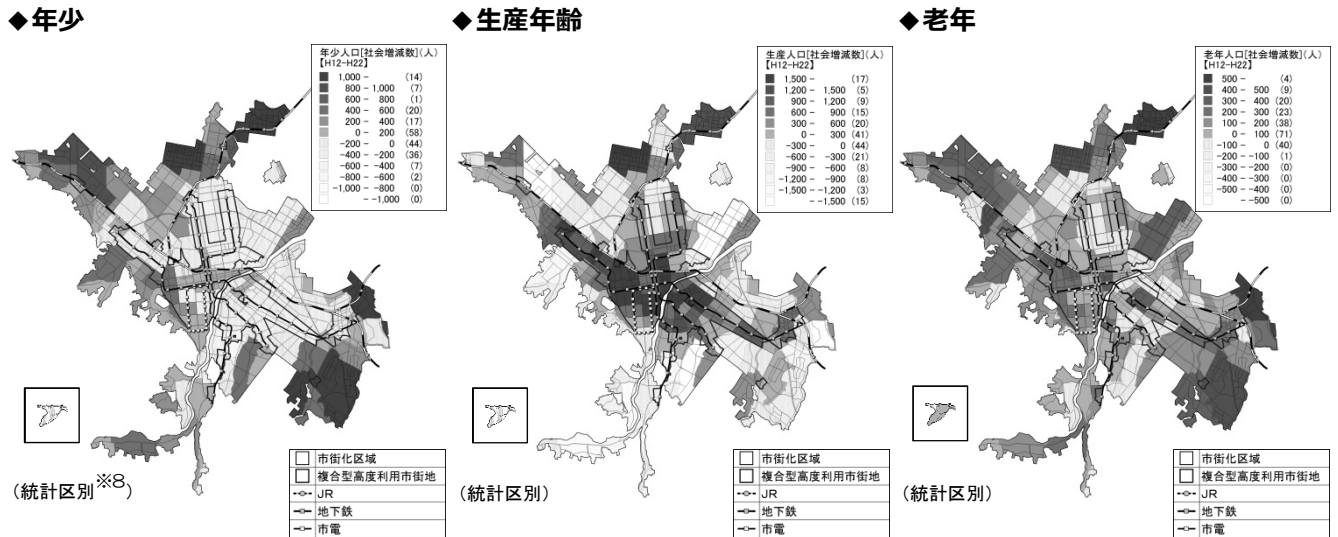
◆年少

年少人口[社会増減数](人)
【H12-H22】
1,000 - (14)
800 - 1,000 (7)
600 - 800 (1)
400 - 600 (20)
200 - 400 (17)
0 - 200 (58)
-200 - 0 (44)
-400 - -200 (36)
-600 - -400 (7)
-800 - -600 (2)
-1,000 - -800 (0)
- -1,000 (0)

市街化区域
複合型高度利用市街地
JR
地下鉄
市電

(統計区別$^{※8}$)

◆生産年齢

生産人口[社会増減数](人)
【H12-H22】
1,500 - (17)
1,200 - 1,500 (5)
900 - 1,200 (9)
600 - 900 (15)
300 - 600 (20)
0 - 300 (41)
-300 - 0 (44)
-600 - -300 (21)
-900 - -600 (8)
-1,200 - -900 (8)
-1,500 - -1,200 (3)
- -1,500 (15)

市街化区域
複合型高度利用市街地
JR
地下鉄
市電

(統計区別)

◆老年

老年人口[社会増減数](人)
【H12-H22】
500 - (4)
400 - 500 (9)
300 - 400 (20)
200 - 300 (23)
100 - 200 (38)
0 - 100 (71)
-100 - 0 (40)
-200 - -100 (1)
-300 - -200 (0)
-400 - -300 (0)
-500 - -400 (0)
- -500 (0)

市街化区域
複合型高度利用市街地
JR
地下鉄
市電

(統計区別)